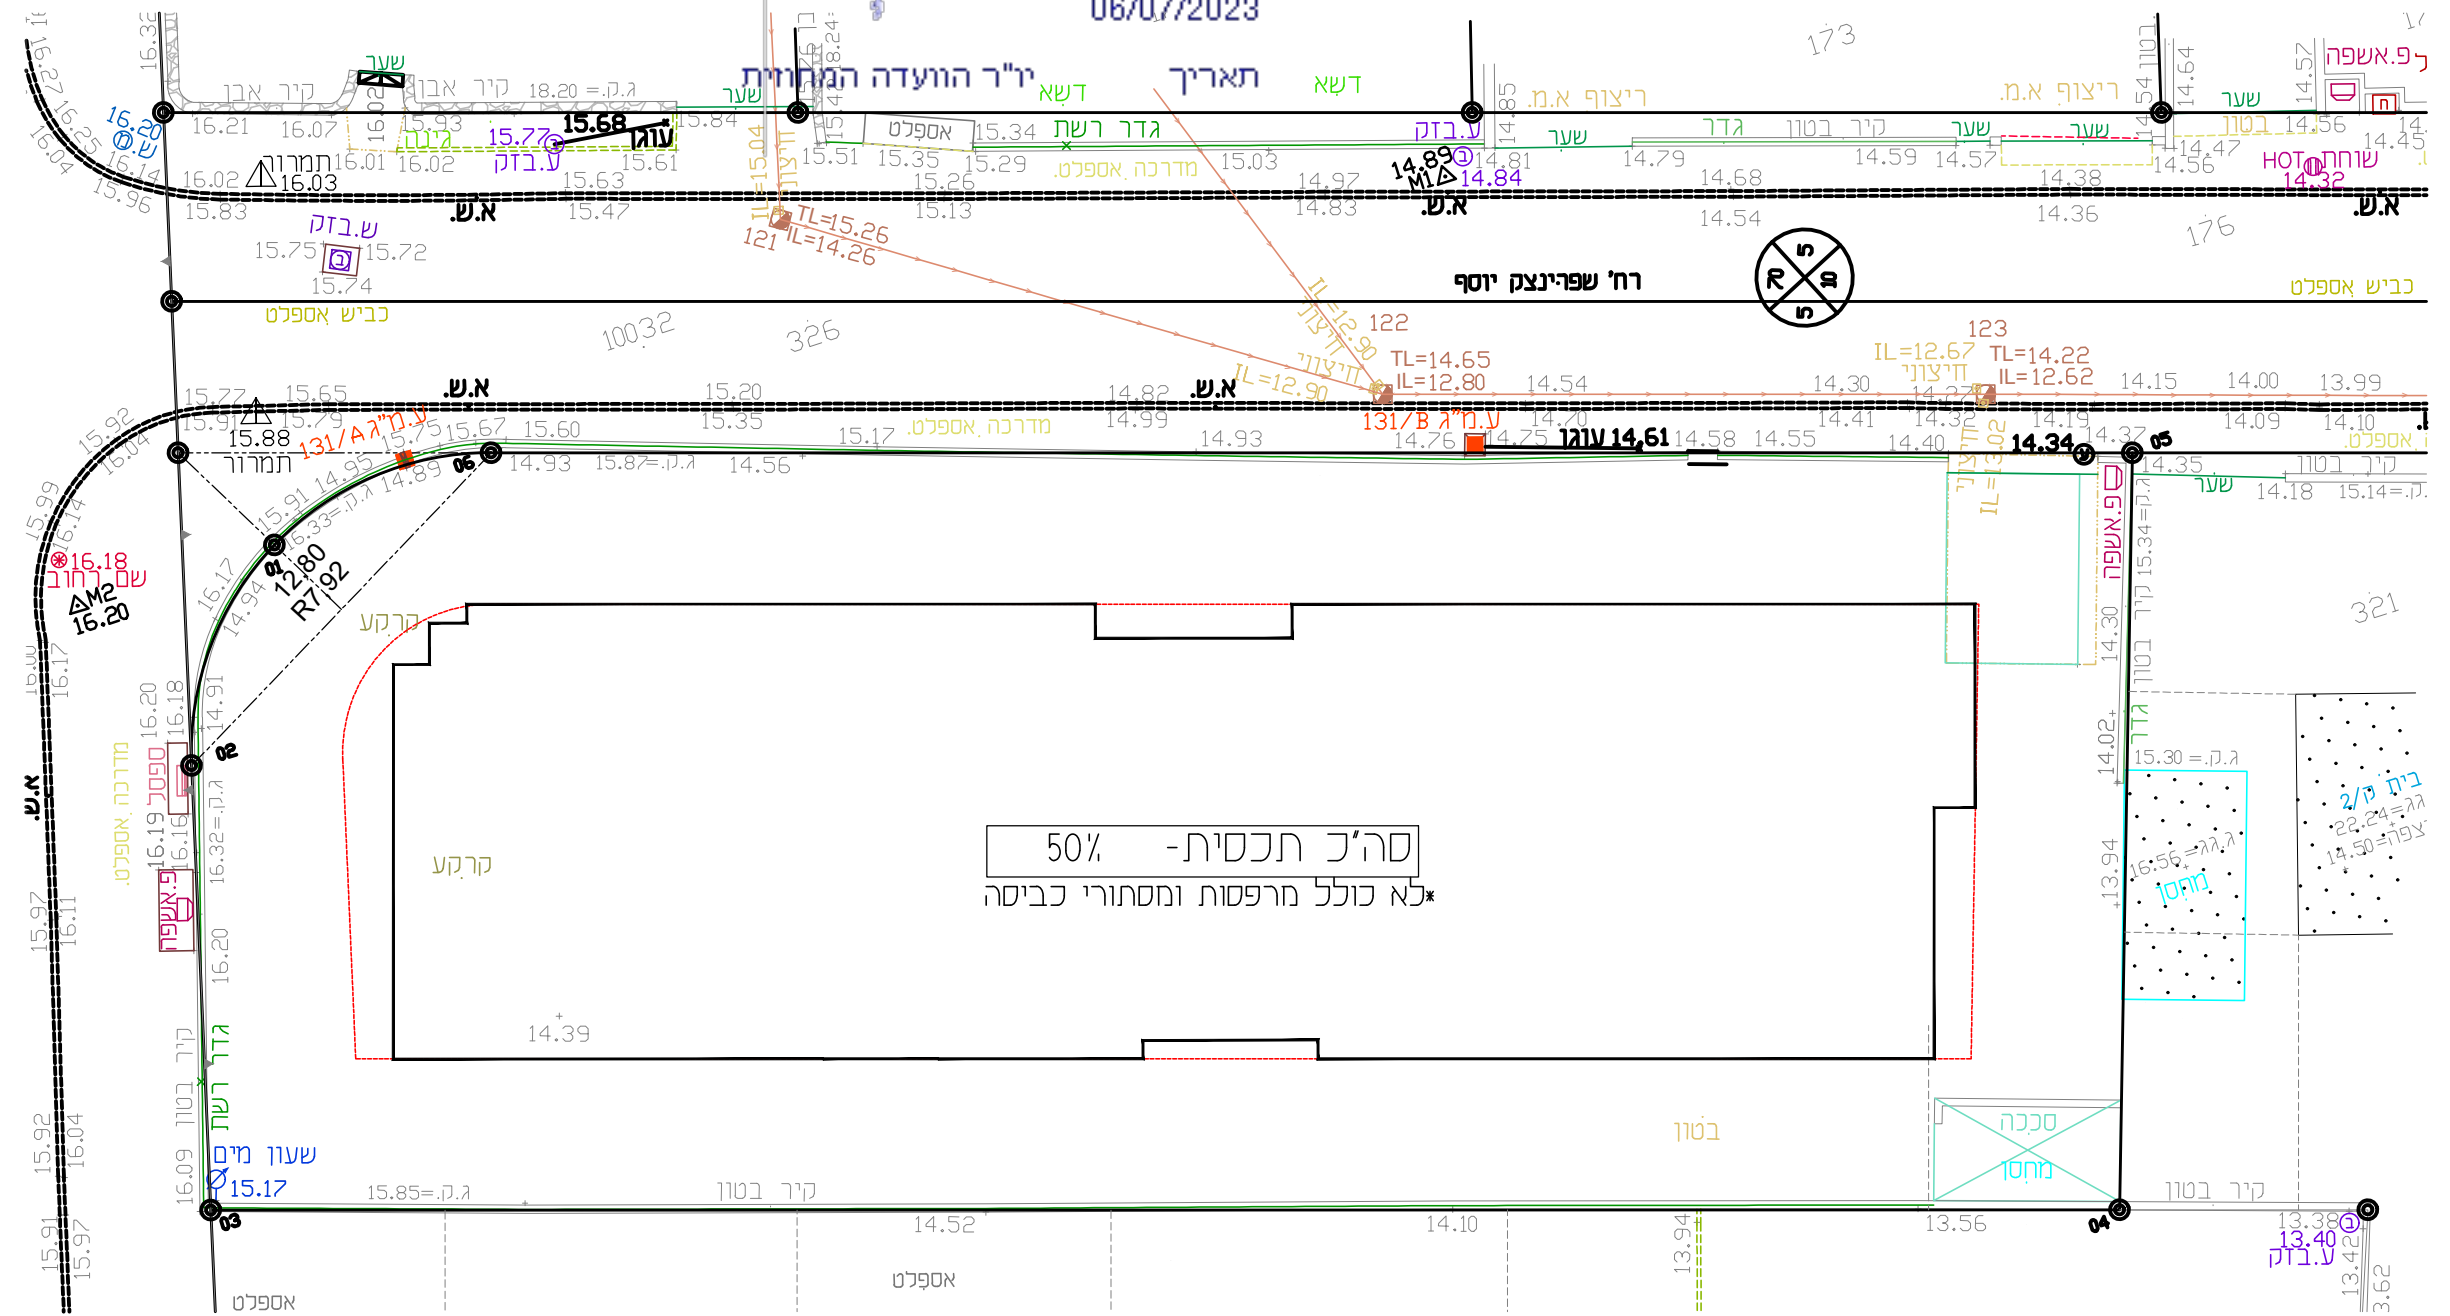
06/07/2023
יו"ר הוועדה המחוזית
תאריך
173
דשא
דשא
שער
קיר אבן
קיר אבן
ג.ק.= 18.20
שער
ריצוף א.מ.
ריצוף א.מ.
שער
בטון
פ.אשפה
14.57
14.64
16.36
16.21
16.07
15.93
15.77
15.68
עוגן
15.84
אספלט
15.34
גדר רשת
ע.בזק
שער
גדר
קיר בטון
שער
שער
14.56
14.45
16.20
ש.ע
תמרור
16.01
16.02
גינה
ע.בזק
15.61
15.51
15.35
15.29
15.03
14.89
14.81
14.79
14.59
14.57
14.47
16.02
16.03
15.63
15.26
מדרכה אספלט
14.97
M1
14.84
14.68
14.38
14.56
HOT
שוחת
14.32
15.83
א.ש.
15.47
15.13
14.83
א.ש.
14.54
14.36
א.ש.
ש.בזק
IL=15.04
TL=15.26
IL=14.26
121
176
15.75
15.72
15.74
רח' שפינצק יוסף
כביש אספלט
כביש אספלט
10032
326
122
IL=12.90
TL=14.65
IL=12.80
123
IL=12.67
TL=14.22
IL=12.62
15.77
15.65
א.ש.
15.20
14.82
א.ש.
14.54
14.30
14.15
14.00
13.99
15.92
15.91
15.79
ע.מ"ג 131/A
15.75
15.67
15.60
15.35
15.17
מדרכה אספלט
14.99
ע.מ"ג 131/B
14.70
14.41
14.32
14.19
14.09
14.10
אספלט
16.04
15.88
תמרור
15.91
14.95
14.89
06
14.93
ג.ק.=15.87
14.56
14.93
14.76
14.75
עוגן 14.61
14.58
14.55
14.40
14.34
14.37
05
14.35
קיר בטון
15.99
16.14
16.33
שער
14.18
ג.ק.=15.14
16.18
שם רחוב
M2
16.20
01
12.80
R7.92
16.17
14.94
קרקע
IL=13.02
פ.אשפה
ג.ק.=15.34
קיר בטון
321
14.30
16.20
16.18
14.91
02
14.02
גדר
ג.ק.= 15.30
בית 2/ק'
ג.ג.=22.24
רצפה=14.50
א.ש.
מדרכה אספלט
ספסל
16.19
16.16
ג.ק.=16.32
50% סה"כ תכסית-
*לא כולל מרפסות ומסתורי כביסה
קרקע
13.94
ג.ג.=16.56
מחסן
15.97
16.11
פ.אשפה
16.20
14.39
16.00
16.17
גדר רשת
קיר בטון
בטון
סככה
מחסן
15.92
16.04
שעון מים
15.17
16.09
15.85=ג.ק.
קיר בטון
קיר בטון
03
14.52
14.10
13.94
13.56
04
13.38
13.40
ע.בזק
13.42
13.62
15.91
15.97
אספלט
אספלט